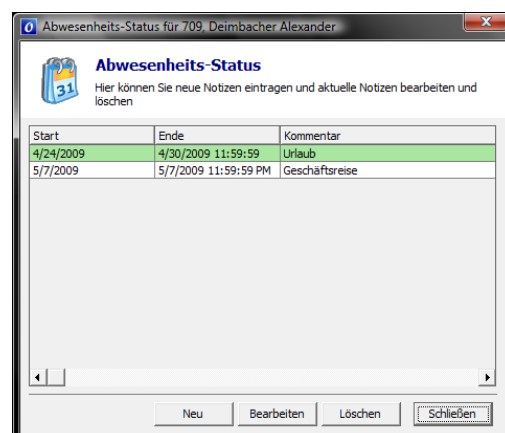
Abwesenheits-Status für 709, Deimbacher Alexander

31

Abwesenheits-Status

Hier können Sie neue Notizen eintragen und aktuelle Notizen bearbeiten und löschen

| Start | Ende | Kommentar |
|---|---|---|
| 4/24/2009 | 4/30/2009 11:59:59 | Urlaub |
| 5/7/2009 | 5/7/2009 11:59:59 PM | Geschäftsreise |

Neu | Bearbeiten | Löschen | Schließen